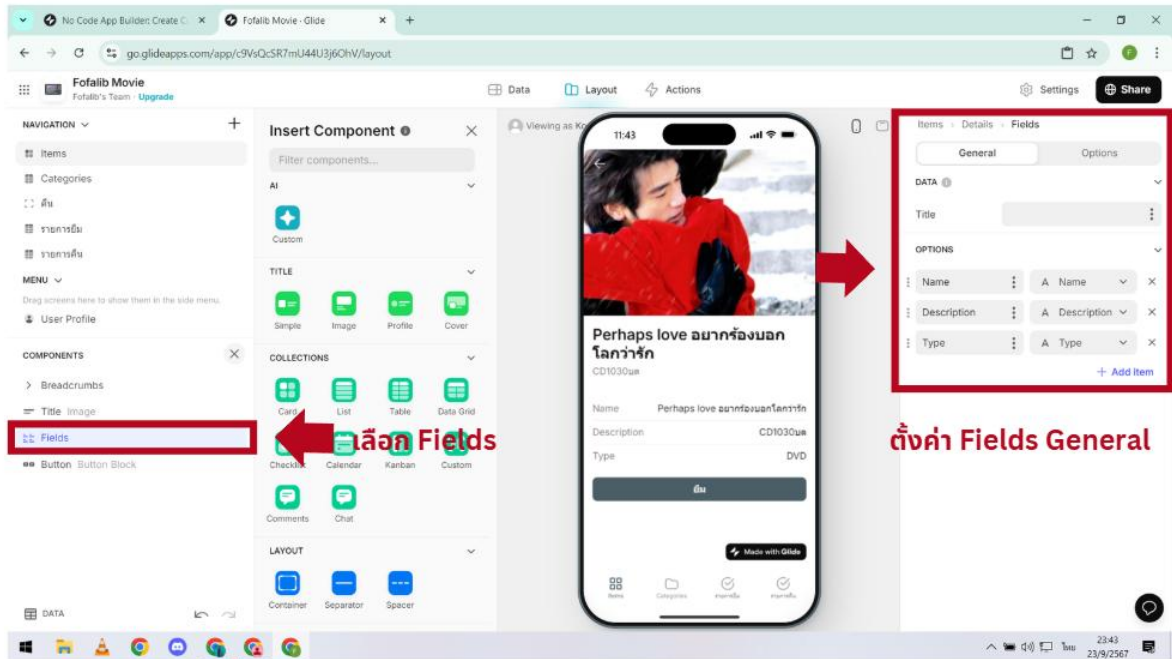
No Code App Builder: Create C ×
Fofalib Movie · Glide ×
go.glideapps.com/app/c9VsQcSR7mU44U3j6OhV/layout

Fofalib Movie
Fofalib's Team · Upgrade

Data Layout Actions Settings Share

NAVIGATION
Items
Categories
คืน
รายการยืม
รายการคืน
MENU
Drag screens here to show them in the side menu.
User Profile

COMPONENTS
Breadcrumbs
Title Image
Fields
Button Button Block

DATA

Insert Component
Filter components...
AI
Custom
TITLE
Simple Image Profile Cover
COLLECTIONS
Card List Table Data Grid
Checklist Calendar Kanban Custom
Comments Chat
LAYOUT
Container Separator Spacer

Viewing as Ko

11:43
Perhaps love อยากร้องบอกโลกว่ารัก
CD1030มล
Name Perhaps love อยากร้องบอกโลกว่ารัก
Description CD1030มล
Type DVD
ยืม
Made with Glide
Items Categories รายการยืม รายการคืน

เลือก Fields

Items › Details › Fields
General Options
DATA
Title
OPTIONS
Name A Name
Description A Description
Type A Type
+ Add item

ตั้งค่า Fields General

23:43
23/9/2567